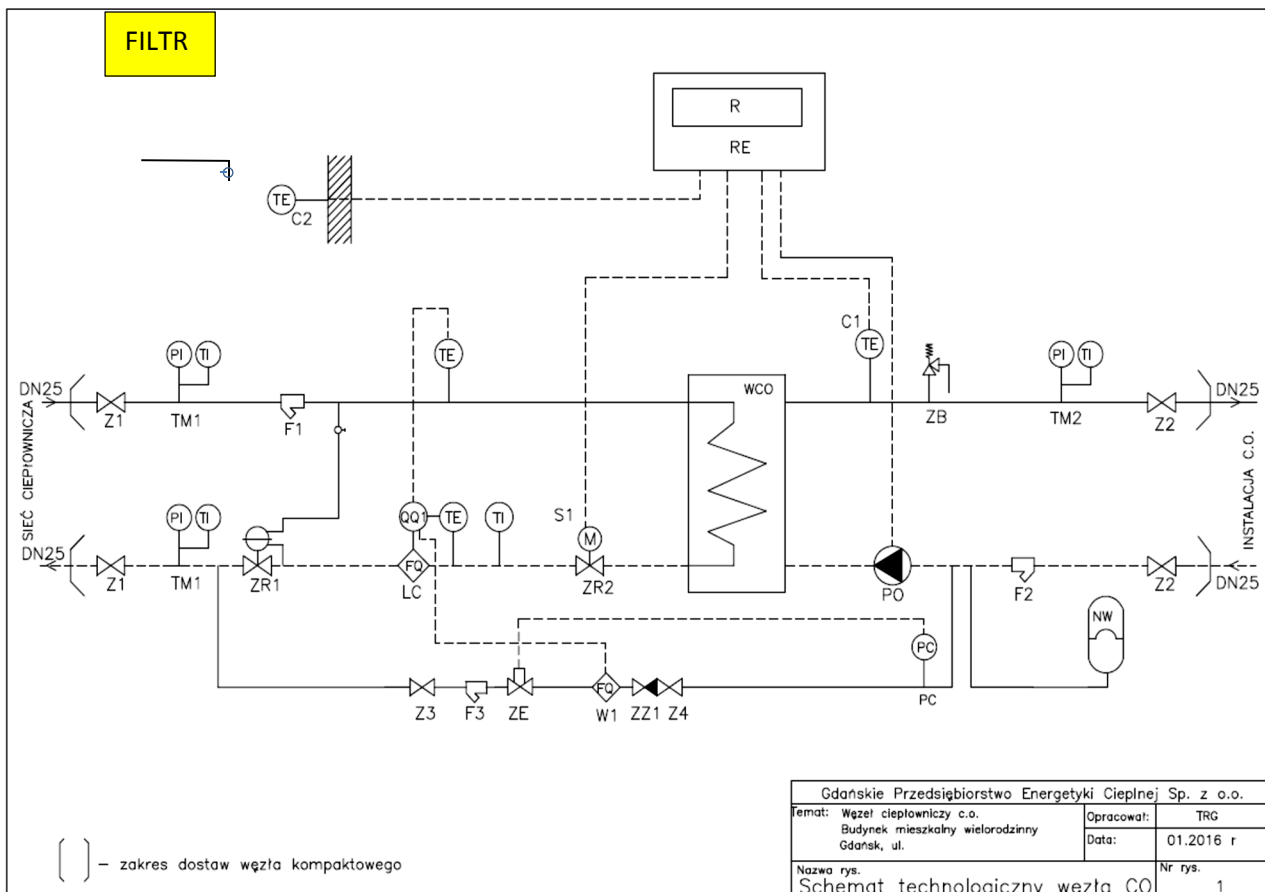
FILTR

R

RE

TE
C2

C1
TE

PI TI
TE
PI TI

DN25
Z1
TM1
F1
WCO
ZB
TM2
Z2
DN25

SIEĆ CIEPŁOWNICZA

INSTALACJA C.O.

PI TI
QQ1 TE
TI
S1
M

DN25
Z1
TM1
ZR1
FQ
LC
ZR2
PO
F2
Z2
DN25

NW

PC

Z3
F3
ZE
FQ
W1
ZZ1
Z4
PC

( ) – zakres dostaw węzła kompaktowego

| Gdańskie Przedsiębiorstwo Energetyki Cieplnej Sp. z o.o. | | |
|---|---|---|
| Temat: Węzeł cieplowniczy c.o. Budynek mieszkalny wielorodzinny Gdańsk, ul. | Opracowal: | TRG |
| | Data: | 01.2016 r |
| Nazwa rys. Schemat technologiczny węzła CO | Nr rys. | 1 |